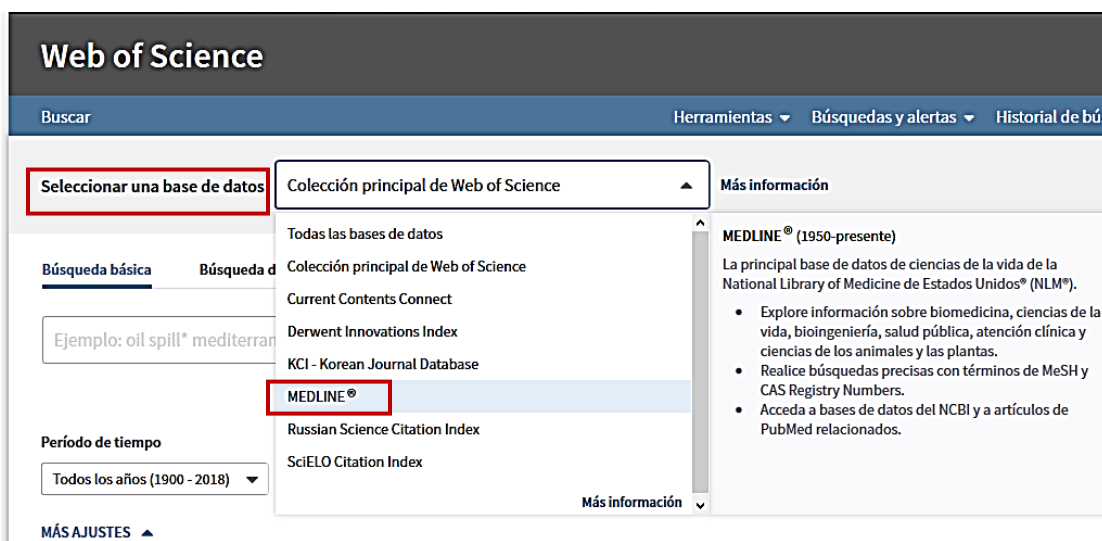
Web of Science

Buscar

Herramientas ▾ Búsquedas y alertas ▾ Historial de bú

Seleccionar una base de datos

Colección principal de Web of Science

Más información

Todas las bases de datos
Colección principal de Web of Science
Current Contents Connect
Derwent Innovations Index
KCI - Korean Journal Database
MEDLINE®
Russian Science Citation Index
SciELO Citation Index

Más información

MEDLINE® (1950-presente)

La principal base de datos de ciencias de la vida de la National Library of Medicine de Estados Unidos® (NLM®).

- Explore información sobre biomedicina, ciencias de la vida, bioingeniería, salud pública, atención clínica y ciencias de los animales y las plantas.
- Realice búsquedas precisas con términos de MeSH y CAS Registry Numbers.
- Acceda a bases de datos del NCBI y a artículos de PubMed relacionados.

Búsqueda básica

Búsqueda d

Ejemplo: oil spill* mediterran

Período de tiempo

Todos los años (1900 - 2018)

MÁS AJUSTES